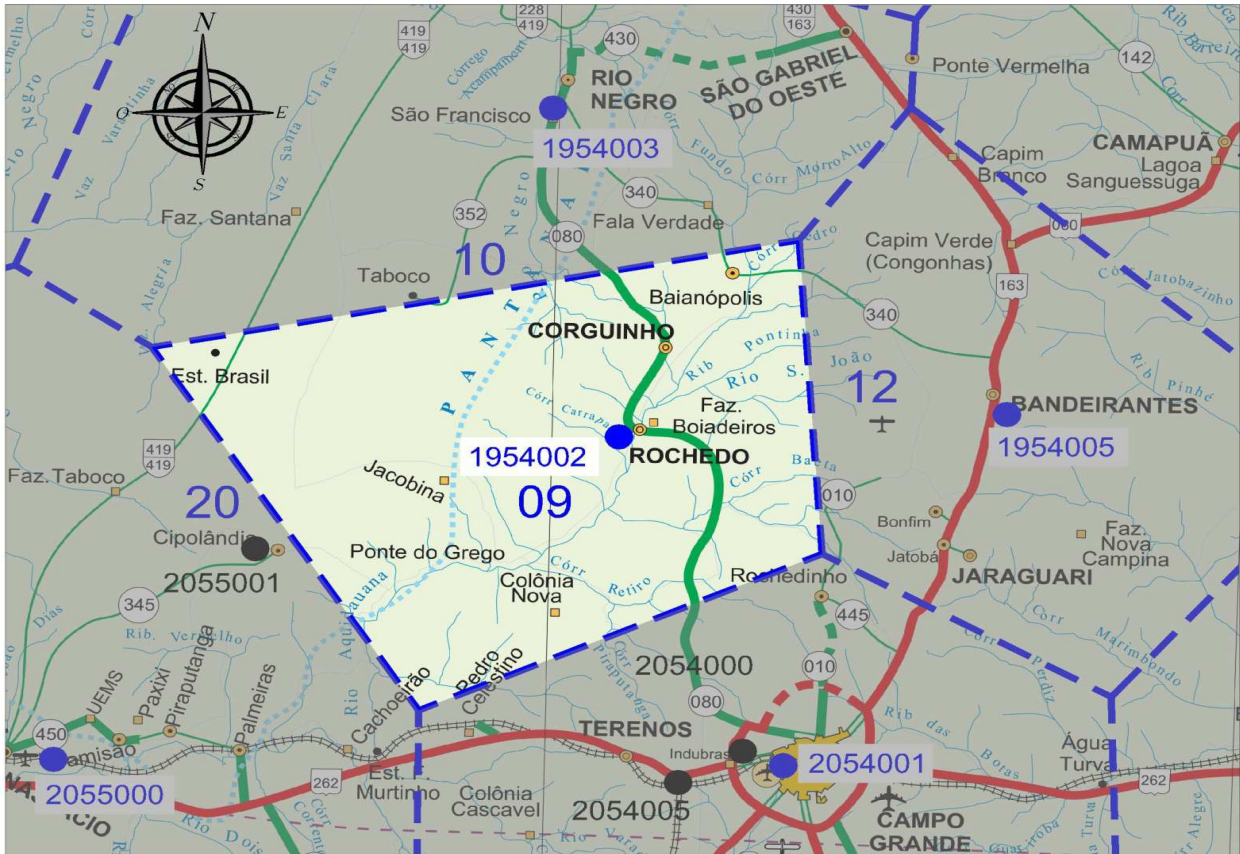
N
O
E
S
419
419
228
419
430
430
163
142
Rio Negro
Vaz Varadinha
Vaz Santa Clara
Córrego Acampamento
RIO NEGRO
SÃO GABRIEL DO OESTE
Ponte Vermelha
Rib. Barreiro
São Francisco
1954003
CAMAPUÃ
Capim Branco
Lagoa Sanguessuga
340
Fala Verdade
Córr Fundo
Córr Morro Alto
Faz. Santana
352
080
Negro
PANTANAL
Capim Verde (Congonhas)
080
163
Vaz Alegria
10
Taboco
Baianópolis
Córr Cedro
Córr Jatobazinho
340
CORGUINHO
Est. Brasil
Rib Pontinha
Rio S. João
12
Rib Pinhé
Córr Carrapato
Faz. Boiadeiros
BANDEIRANTES
419
419
1954002
ROCHEDO
1954005
Faz.Taboco
Jacobina
Córr Baú
20
09
010
Bonfim
Faz. Nova Campina
Cipolândia
Ponte do Grego
Jatobá
JARAGUARI
2055001
Colônia Nova
Córr Retiro
Rochedinho
345
Aquidauana
445
Córr Marimbondo
Rib. Vermelho
Dias
Pirapitanga
Córr Pirapitanga
Corr Perdiz
UEMS
Paxixi
Palmeiras
Cachoeirão
Pedro Celestino
2054000
010
450
080
Rib das Botas
Camisão
TERENOS
Indubras
Água Turva
2055000
262
Est. F. Murtinho
2054001
262
Colônia Cascavel
2054005
CAMPO GRANDE
Rio Dois